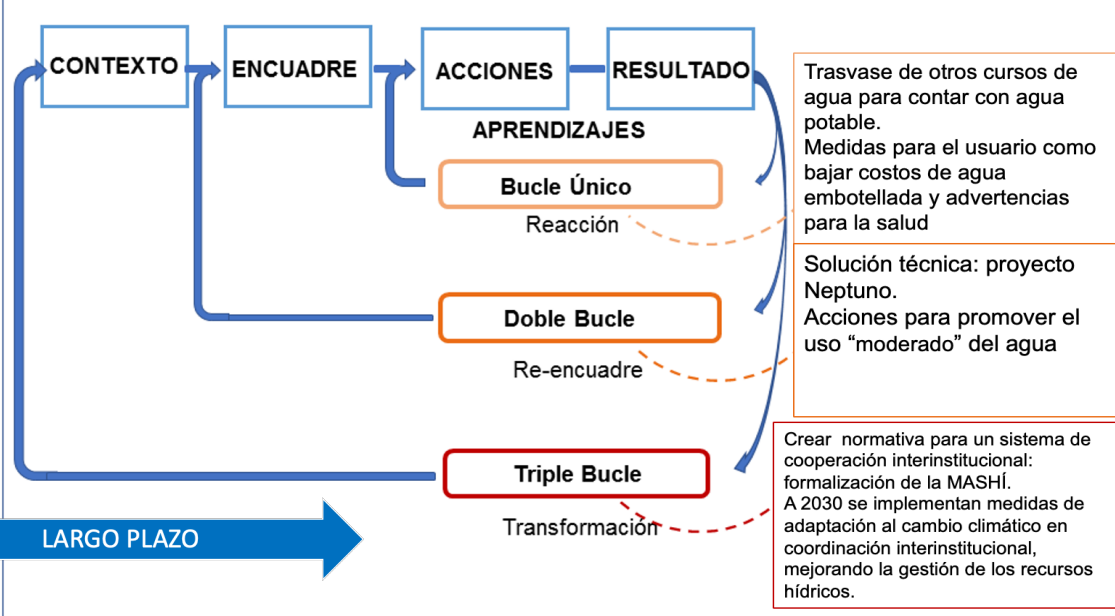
CONTEXTO

ENCUADRE

ACCIONES

RESULTADO

APRENDIZAJES

Bucle Único

Reacción

Doble Bucle

Re-encuadre

Triple Bucle

Transformación

LARGO PLAZO

Trasvase de otros cursos de agua para contar con agua potable.
Medidas para el usuario como bajar costos de agua embotellada y advertencias para la salud

Solución técnica: proyecto Neptuno.
Acciones para promover el uso “moderado” del agua

Crear normativa para un sistema de cooperación interinstitucional: formalización de la MASHÍ.
A 2030 se implementan medidas de adaptación al cambio climático en coordinación interinstitucional, mejorando la gestión de los recursos hídricos.